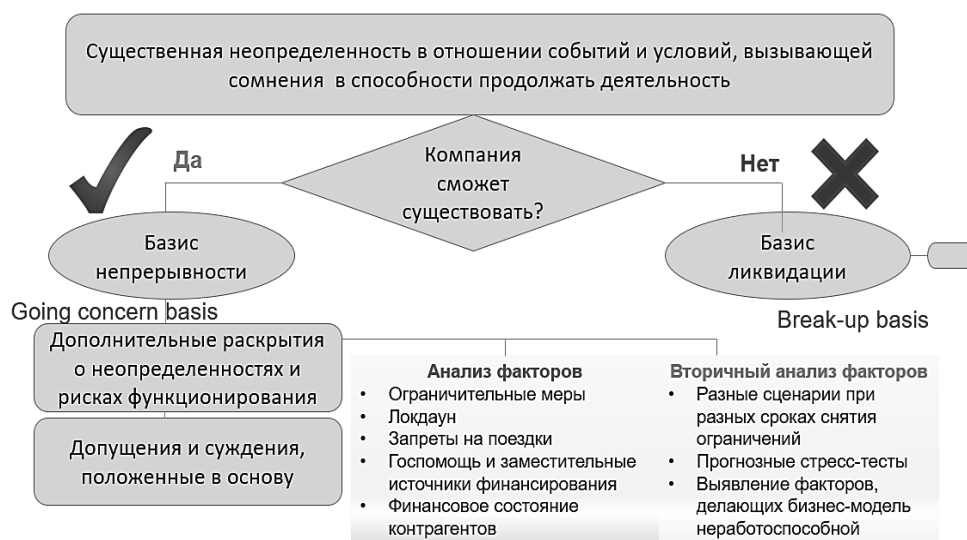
Существенная неопределенность в отношении событий и условий, вызывающей сомнения в способности продолжать деятельность

Да

Компания сможет существовать?

Нет

Базис непрерывности

Базис ликвидации

Going concern basis

Break-up basis

Дополнительные раскрытия о неопределенностях и рисках функционирования

Допущения и суждения, положенные в основу

Анализ факторов
- Ограничительные меры
- Локдаун
- Запреты на поездки
- Госпомощь и заместительные источники финансирования
- Финансовое состояние контрагентов

Вторичный анализ факторов
- Разные сценарии при разных сроках снятия ограничений
- Прогнозные стресс-тесты
- Выявление факторов, делающих бизнес-модель неработоспособной